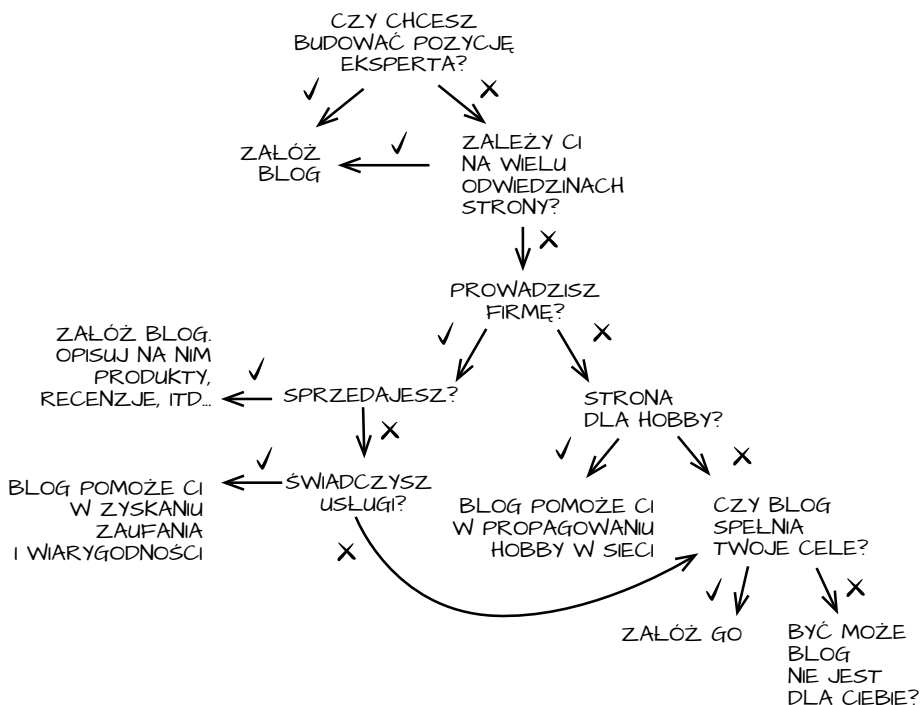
CZY CHCESZ BUDOWAĆ POZYCJĘ EKSPERTA?

✓

X

ZAŁÓŻ BLOG

✓

ZALEŻY CI NA WIELU ODWIEDZINACH STRONY?

X

PROWADZISZ FIRMĘ?

✓

X

ZAŁÓŻ BLOG. OPISUJ NA NIM PRODUKTY, RECENZJE, ITD...

✓

SPRZEDAJESZ?

X

STRONA DLA HOBBY?

✓

ŚWIADCZYSZ USŁUGI?

BLOG POMOŻE CI W ZYSKANIU ZAUFANIA I WIARYGODNOŚCI

✓

X

BLOG POMOŻE CI W PROPAGOWANIU HOBBY W SIECI

X

CZY BLOG SPEŁNIA TWOJE CELE?

X

✓

X

ZAŁÓŻ GO

BYĆ MOŻE BLOG NIE JEST DLA CIEBIE?